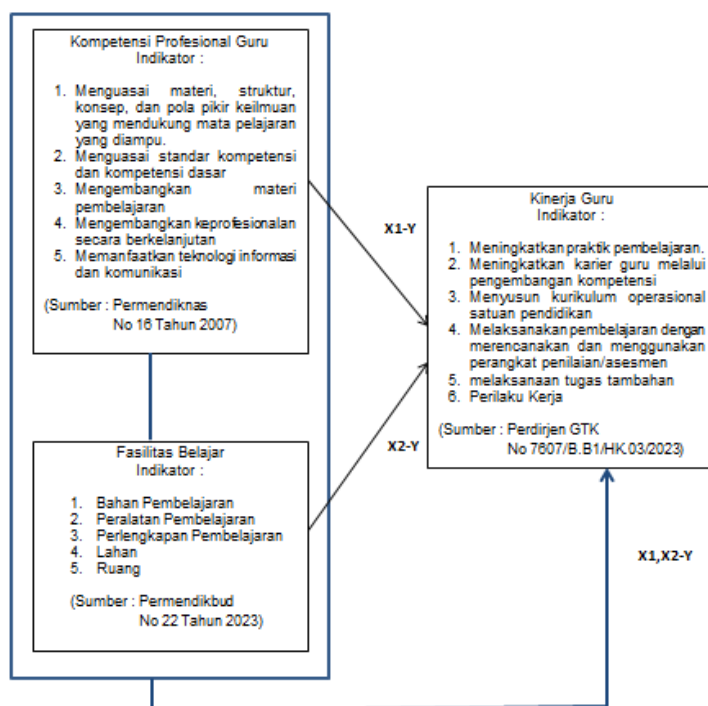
Kompetensi Profesional Guru
Indikator :

1. Menguasai materi, struktur, konsep, dan pola pikir keilmuan yang mendukung mata pelajaran yang diampu.
2. Menguasai standar kompetensi dan kompetensi dasar
3. Mengembangkan materi pembelajaran
4. Mengembangkan keprofesionalan secara berkelanjutan
5. Memanfaatkan teknologi informasi dan komunikasi

(Sumber : Permendiknas No 16 Tahun 2007)

X1-Y

Kinerja Guru
Indikator :

1. Meningkatkan praktik pembelajaran.
2. Meningkatkan karier guru melalui pengembangan kompetensi
3. Menyusun kurikulum operasional satuan pendidikan
4. Melaksanakan pembelajaran dengan merencanakan dan menggunakan perangkat penilaian/asesmen
5. melaksanaan tugas tambahan
6. Perilaku Kerja

(Sumber : Perdirjen GTK No 7607/B.B1/HK.03/2023)

X2-Y

Fasilitas Belajar
Indikator :

1. Bahan Pembelajaran
2. Peralatan Pembelajaran
3. Perlengkapan Pembelajaran
4. Lahan
5. Ruang

(Sumber : Permendikbud No 22 Tahun 2023)

X1,X2-Y